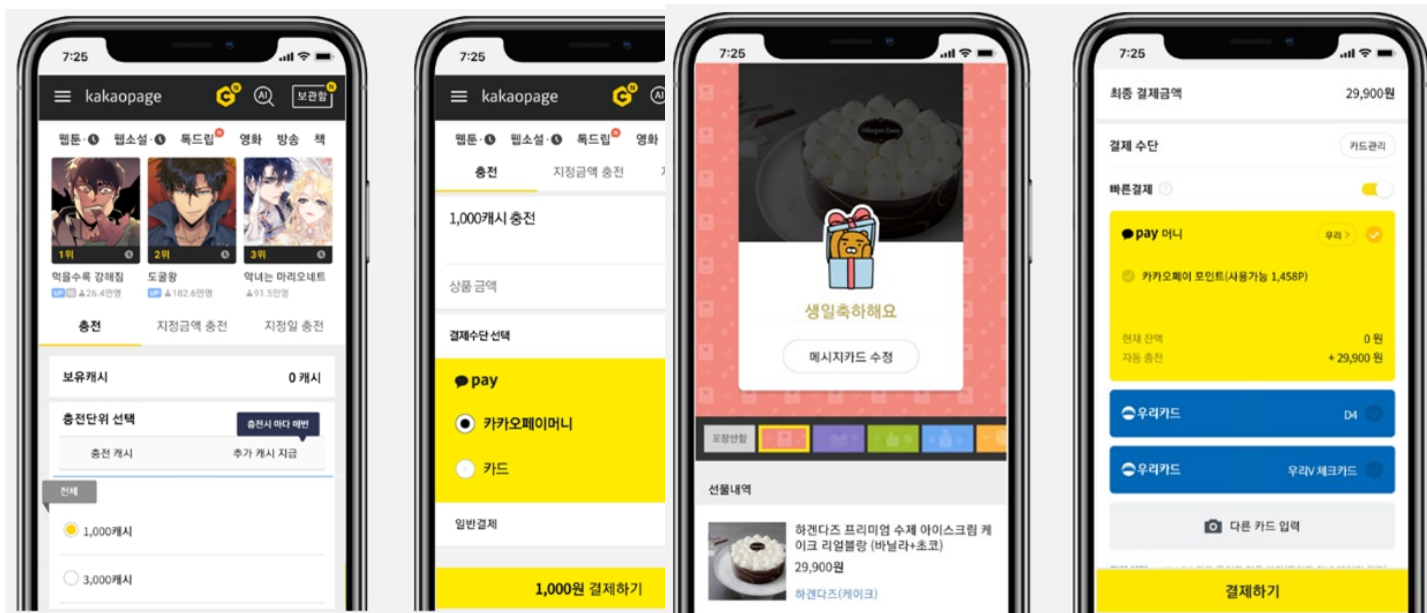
7:25

kakaopage

보관함

웹툰 웹소설 독드립 영화 방송 책

1위 2위 3위

먹을수록 강해짐
26.4만명

도굴왕
182.6만명

악녀는 마리오네트
91.5만명

충전 지정금액 충전 지정일 충전

보유캐시 0 캐시

충전단위 선택

충전시 마다 매번

충전 캐시 추가 캐시 지급

전체

1,000캐시

3,000캐시

7:25

kakaopage

웹툰 웹소설 독드립 영화

충전 지정금액 충전

1,000캐시 충전

상품 금액

결제수단 선택

pay

카카오페이머니

카드

일반결제

1,000원 결제하기

7:25

생일축하해요

메시지카드 수정

포장안함

선물내역

하겐다즈 프리미엄 수제 아이스크림 케이크 리얼블랑 (바닐라+초코)

29,900원

하겐다즈(케이크)

7:25

최종 결제금액 29,900원

결제 수단 카드관리

빠른결제

pay 머니 우리 >

카카오페이 포인트(사용가능 1,458P)

현재 잔액 0 원

자동 충전 + 29,900 원

우리카드 D4

우리카드 우리V 체크카드

다른 카드 입력

결제하기